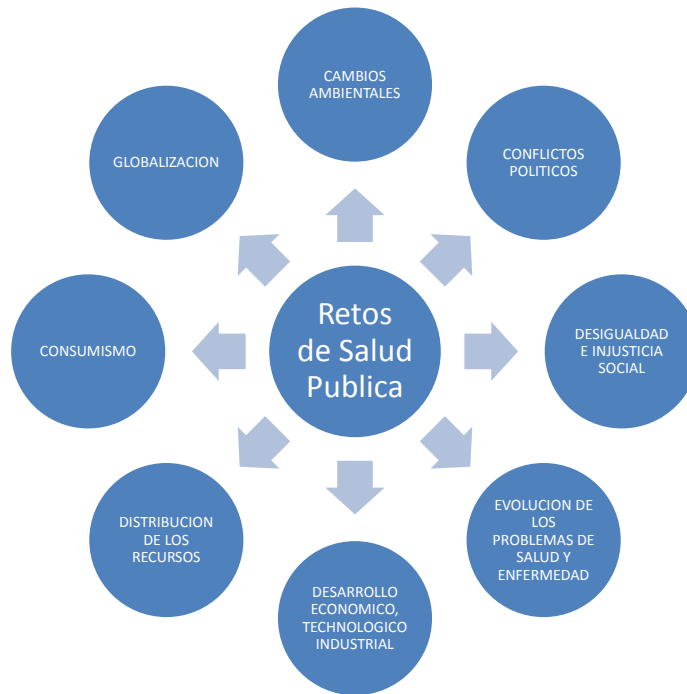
Retos de Salud Publica

CAMBIOS AMBIENTALES

CONFLICTOS POLITICOS

DESIGUALDAD E INJUSTICIA SOCIAL

EVOLUCION DE LOS PROBLEMAS DE SALUD Y ENFERMEDAD

DESARROLLO ECONOMICO, TECHNOLOGICO INDUSTRIAL

DISTRIBUCION DE LOS RECURSOS

CONSUMISMO

GLOBALIZACION